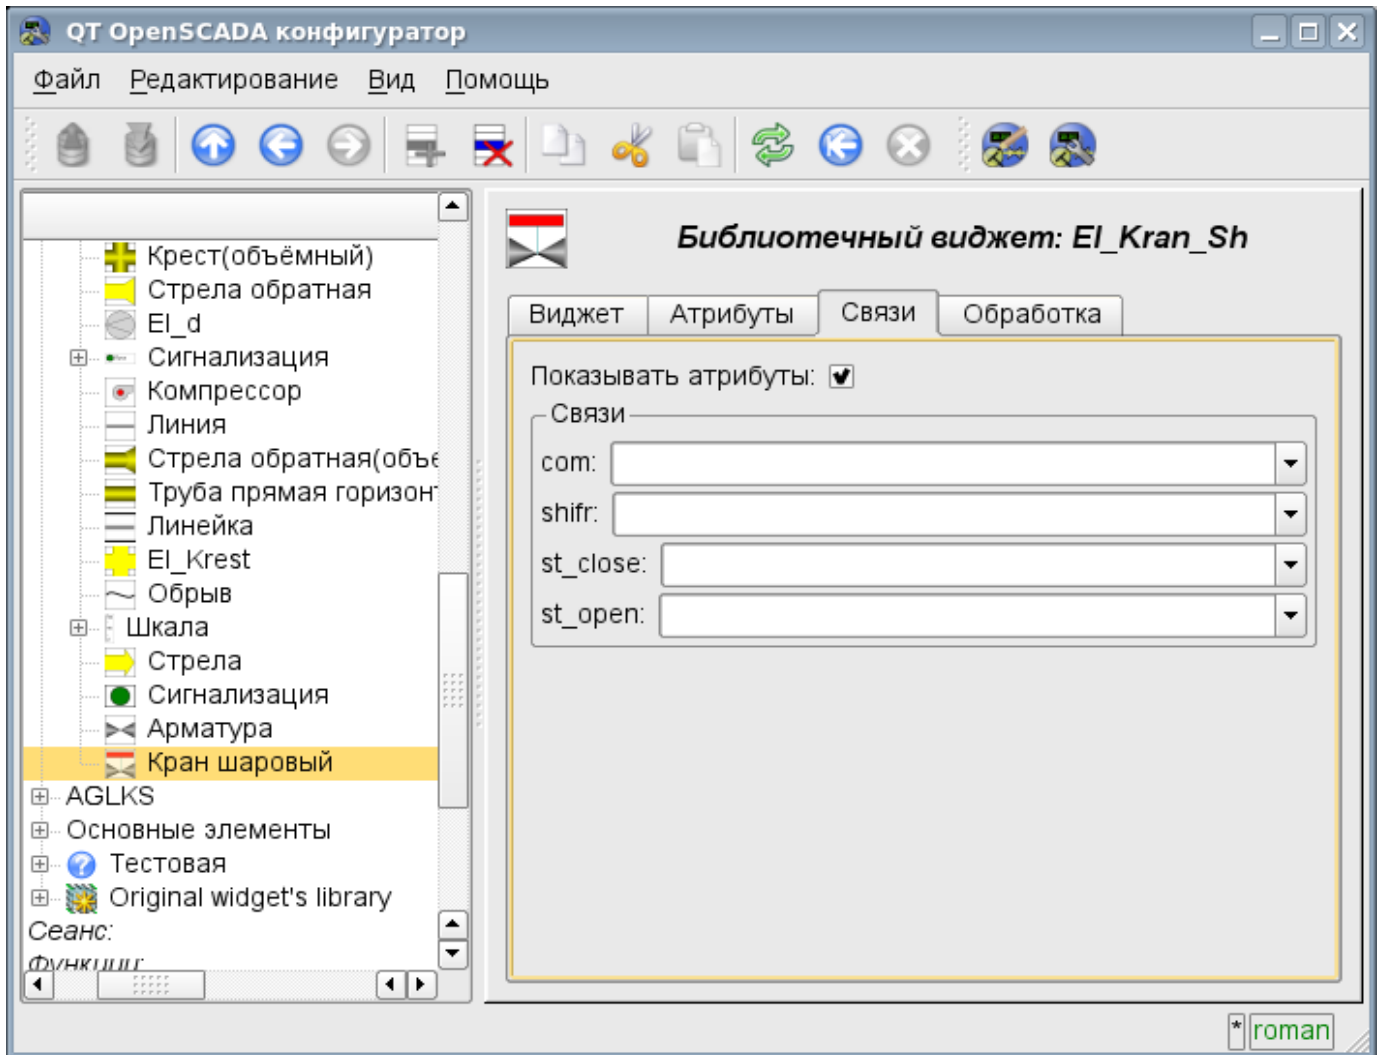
QT OpenSCADA конфигуратор

Файл Редактирование Вид Помощь

Крест(объёмный)
Стрела обратная
El_d
Сигнализация
Компрессор
Линия
Стрела обратная(объе
Труба прямая горизон
Линейка
El_Krest
Обрыв
Шкала
Стрела
Сигнализация
Арматура
Кран шаровый
AGLKS
Основные элементы
Тестовая
Original widget's library
Сеанс:
Функции:

Библиотечный виджет: El_Kran_Sh

Виджет | Атрибуты | Связи | Обработка

Показывать атрибуты: ✔

Связи
com:
shifr:
st_close:
st_open:

* roman